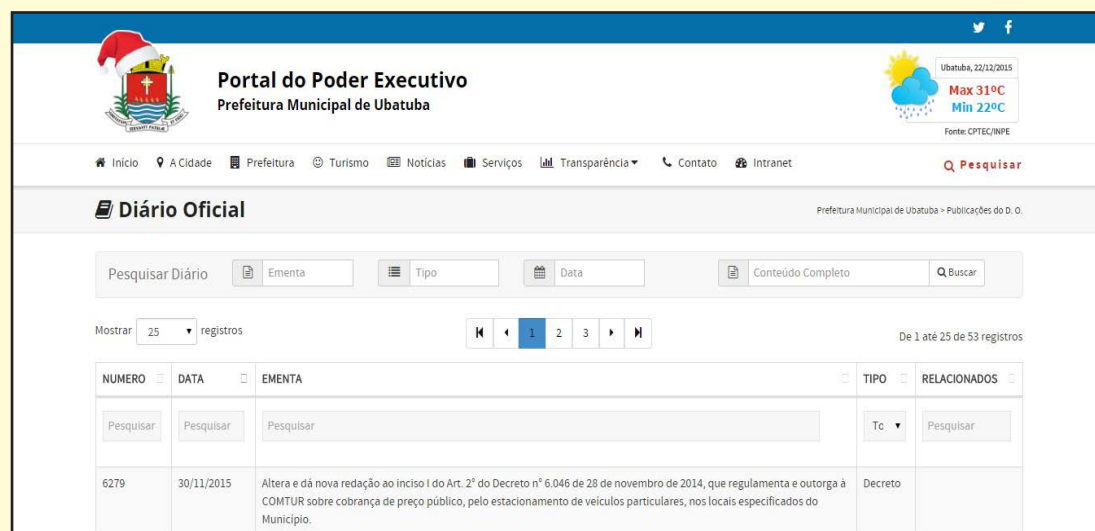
Portal do Poder Executivo
Prefeitura Municipal de Ubatuba

Ubatuba, 22/12/2015
Max 31ºC
Min 22ºC
Fonte: CPTEC/INPE

Inicio A Cidade Prefeitura Turismo Notícias Serviços Transparência Contato Intranet

Pesquisar

Diário Oficial

Prefeitura Municipal de Ubatuba > Publicações do D. O.

Pesquisar Diário Ementa Tipo Data Conteúdo Completo Buscar

Mostrar 25 registros

1 2 3

De 1 até 25 de 53 registros

| NUMERO | DATA | EMENTA | TIPO | RELACIONADOS |
|---|---|---|---|---|
| Pesquisar | Pesquisar | Pesquisar | To | Pesquisar |
| 6279 | 30/11/2015 | Altera e dá nova redação ao inciso I do Art. 2° do Decreto n° 6.046 de 28 de novembro de 2014, que regulamenta e outorga à COMTUR sobre cobrança de preço público, pelo estacionamento de veículos particulares, nos locais especificados do Município. | Decreto | |